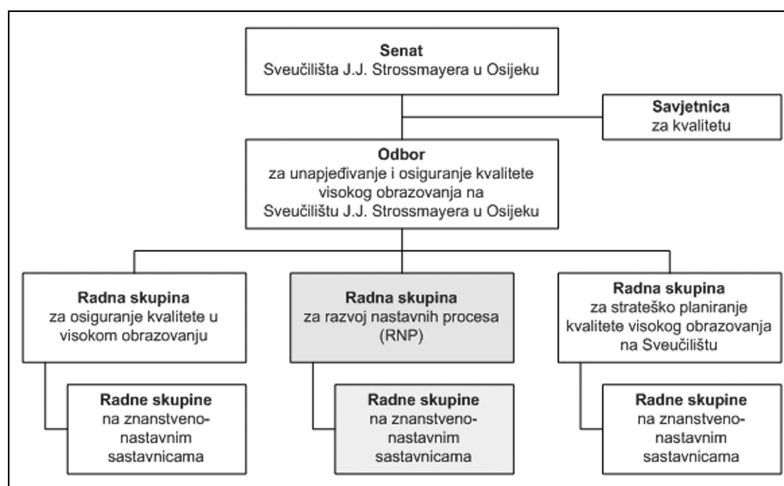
**Senat**
Sveučilišta J.J. Strossmayera u Osijeku

**Savjetnica**
za kvalitetu

**Odbor**
za unapjeđivanje i osiguranje kvalitete visokog obrazovanja na Sveučilištu J.J. Strossmayera u Osijeku

**Radna skupina**
za osiguranje kvalitete u visokom obrazovanju

**Radne skupine**
na znanstveno-nastavnim sastavnicama

**Radna skupina**
za razvoj nastavnih procesa (RNP)

**Radne skupine**
na znanstveno-nastavnim sastavnicama

**Radna skupina**
za strateško planiranje kvalitete visokog obrazovanja na Sveučilištu

**Radne skupine**
na znanstveno-nastavnim sastavnicama